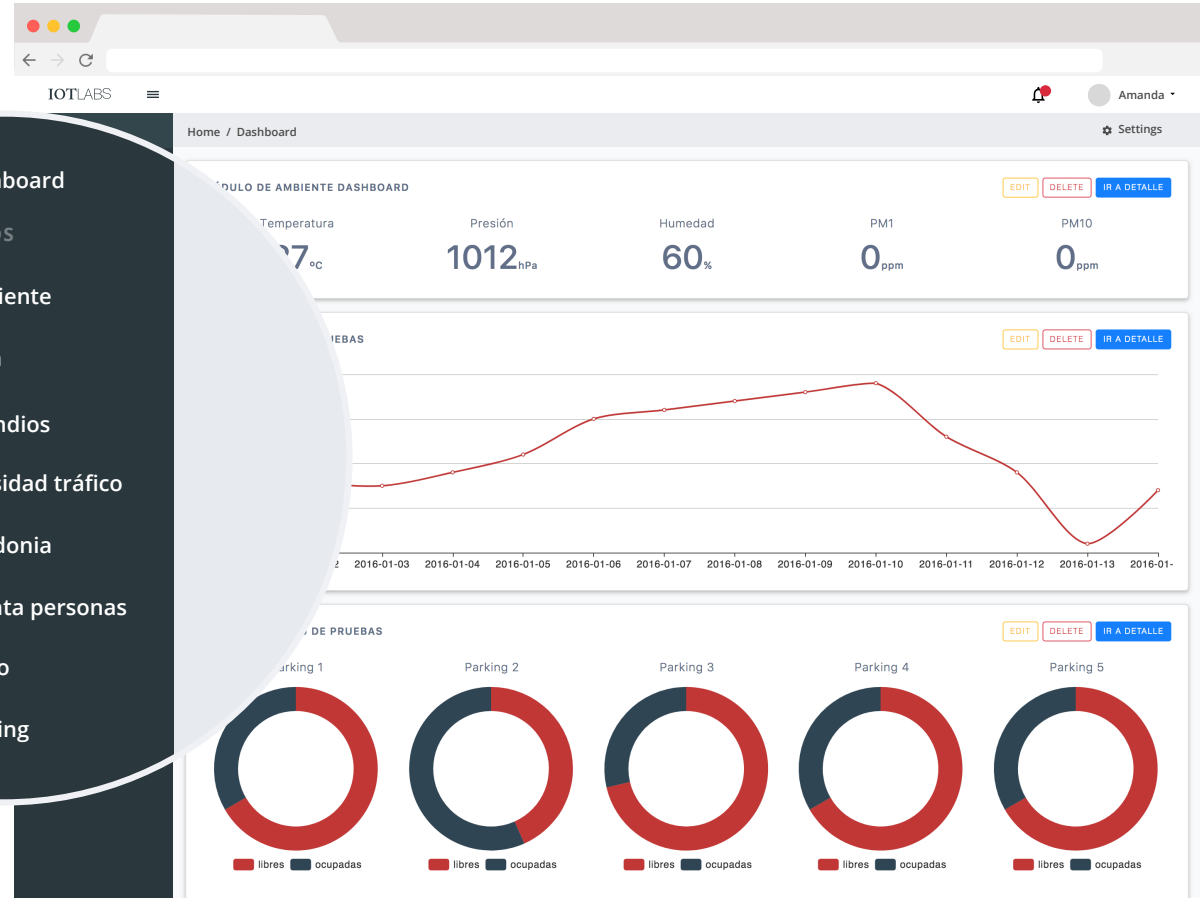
IOTLABS

Amanda

hboard
os
iente
n
ndios
sidad tráfico
donia
nta personas
o
ing

Home / Dashboard

Settings

ÓDULO DE AMBIENTE DASHBOARD

EDIT DELETE IR A DETALLE

Temperatura
27 ºC

Presión
1012 hPa

Humedad
60 %

PM1
0 ppm

PM10
0 ppm

UEBAS

EDIT DELETE IR A DETALLE

2 2016-01-03 2016-01-04 2016-01-05 2016-01-06 2016-01-07 2016-01-08 2016-01-09 2016-01-10 2016-01-11 2016-01-12 2016-01-13 2016-01-

DE PRUEBAS

EDIT DELETE IR A DETALLE

Parking 1
libres ocupadas

Parking 2
libres ocupadas

Parking 3
libres ocupadas

Parking 4
libres ocupadas

Parking 5
libres ocupadas